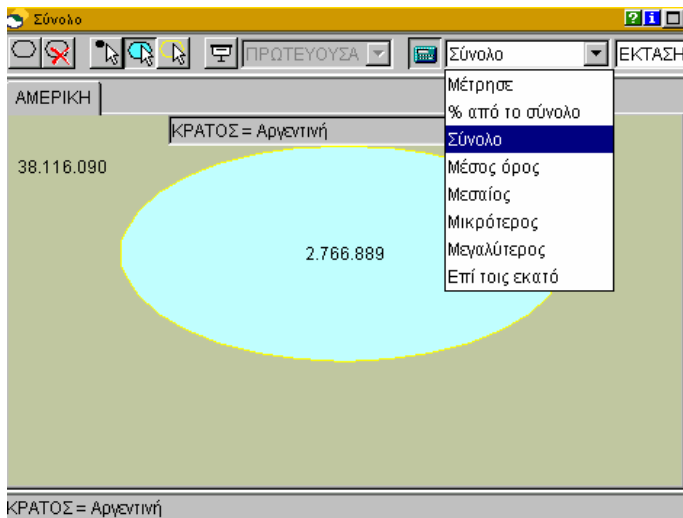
Σύνολο

ΠΡΩΤΕΥΟΥΣΑ

Σύνολο

ΕΚΤΑΣΗ

Μέτρησε

% από το σύνολο

Σύνολο

Μέσος όρος

Μεσαίος

Μικρότερος

Μεγαλύτερος

Επί τοις εκατό

ΑΜΕΡΙΚΗ

ΚΡΑΤΟΣ = Αργεντινή

38.116.090

2.766.889

ΚΡΑΤΟΣ = Αργεντινή